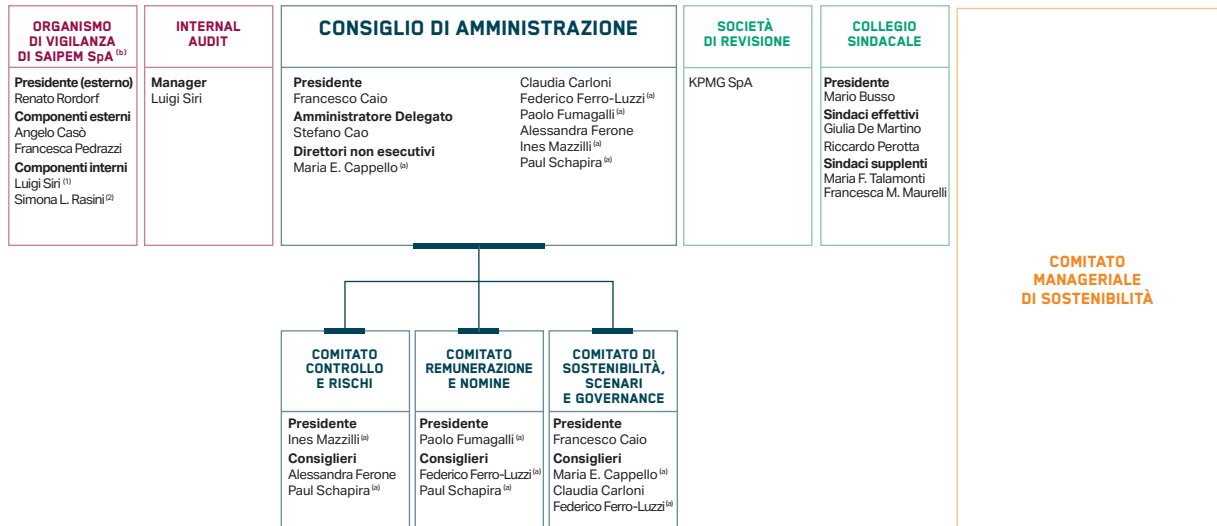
ORGANISMO DI VIGILANZA DI SAIPEM SpA $^{(b)}$

Presidente (esterno)
Renato Rordorf
Componenti esterni
Angelo Casò
Francesca Pedrazzi
Componenti interni
Luigi Siri $^{(1)}$
Simona L. Rasini $^{(2)}$

INTERNAL AUDIT

Manager
Luigi Siri

CONSIGLIO DI AMMINISTRAZIONE

Presidente
Francesco Caio
Amministratore Delegato
Stefano Cao
Direttori non esecutivi
Maria E. Cappello $^{(a)}$

Claudia Carloni
Federico Ferro-Luzzi $^{(a)}$
Paolo Fumagalli $^{(a)}$
Alessandra Ferone
Ines Mazzilli $^{(a)}$
Paul Schapira $^{(a)}$

SOCIETÀ DI REVISIONE

KPMG SpA

COLLEGIO SINDACALE

Presidente
Mario Busso
Sindaci effettivi
Giulia De Martino
Riccardo Perotta
Sindaci supplenti
Maria F. Talamonti
Francesca M. Maurelli

COMITATO MANAGERIALE DI SOSTENIBILITÀ

COMITATO CONTROLLO E RISCHI

Presidente
Ines Mazzilli $^{(a)}$
Consiglieri
Alessandra Ferone
Paul Schapira $^{(a)}$

COMITATO REMUNERAZIONE E NOMINE

Presidente
Paolo Fumagalli $^{(a)}$
Consiglieri
Federico Ferro-Luzzi $^{(a)}$
Paul Schapira $^{(a)}$

COMITATO DI SOSTENIBILITÀ, SCENARI E GOVERNANCE

Presidente
Francesco Caio
Consiglieri
Maria E. Cappello $^{(a)}$
Claudia Carloni
Federico Ferro-Luzzi $^{(a)}$